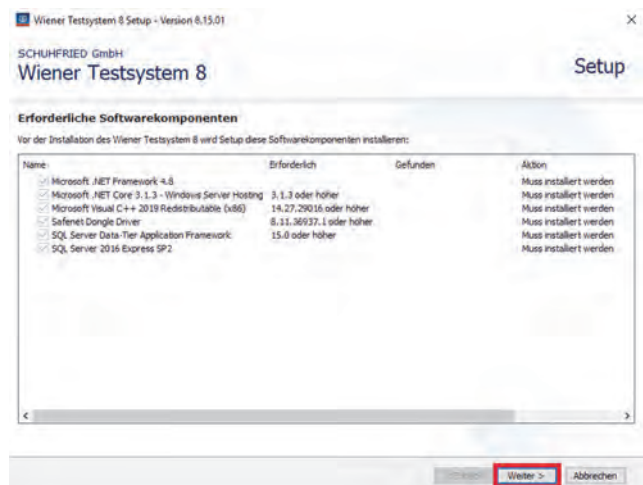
Wiener Testsystem 8 Setup - Version 8.15.01

SCHUHFRIED GmbH
Wiener Testsystem 8

Setup

Erforderliche Softwarekomponenten

Vor der Installation des Wiener Testsystem 8 wird Setup diese Softwarekomponenten installieren:

| Name | Erforderlich | Gefunden | Aktion |
|---|---|---|---|
| Microsoft .NET Framework 4.8 | | | Muss installiert werden |
| Microsoft .NET Core 3.1.3 - Windows Server Hosting | 3.1.3 oder höher | | Muss installiert werden |
| Microsoft Visual C++ 2019 Redistributable (x86) | 14.27.29016 oder höher | | Muss installiert werden |
| Safenet Dongle Driver | 8.11.36937.1 oder höher | | Muss installiert werden |
| SQL Server Data-Tier Application Framework | 15.0 oder höher | | Muss installiert werden |
| SQL Server 2016 Express SP2 | | | Muss installiert werden |

Zurück Weiter > Abbrechen